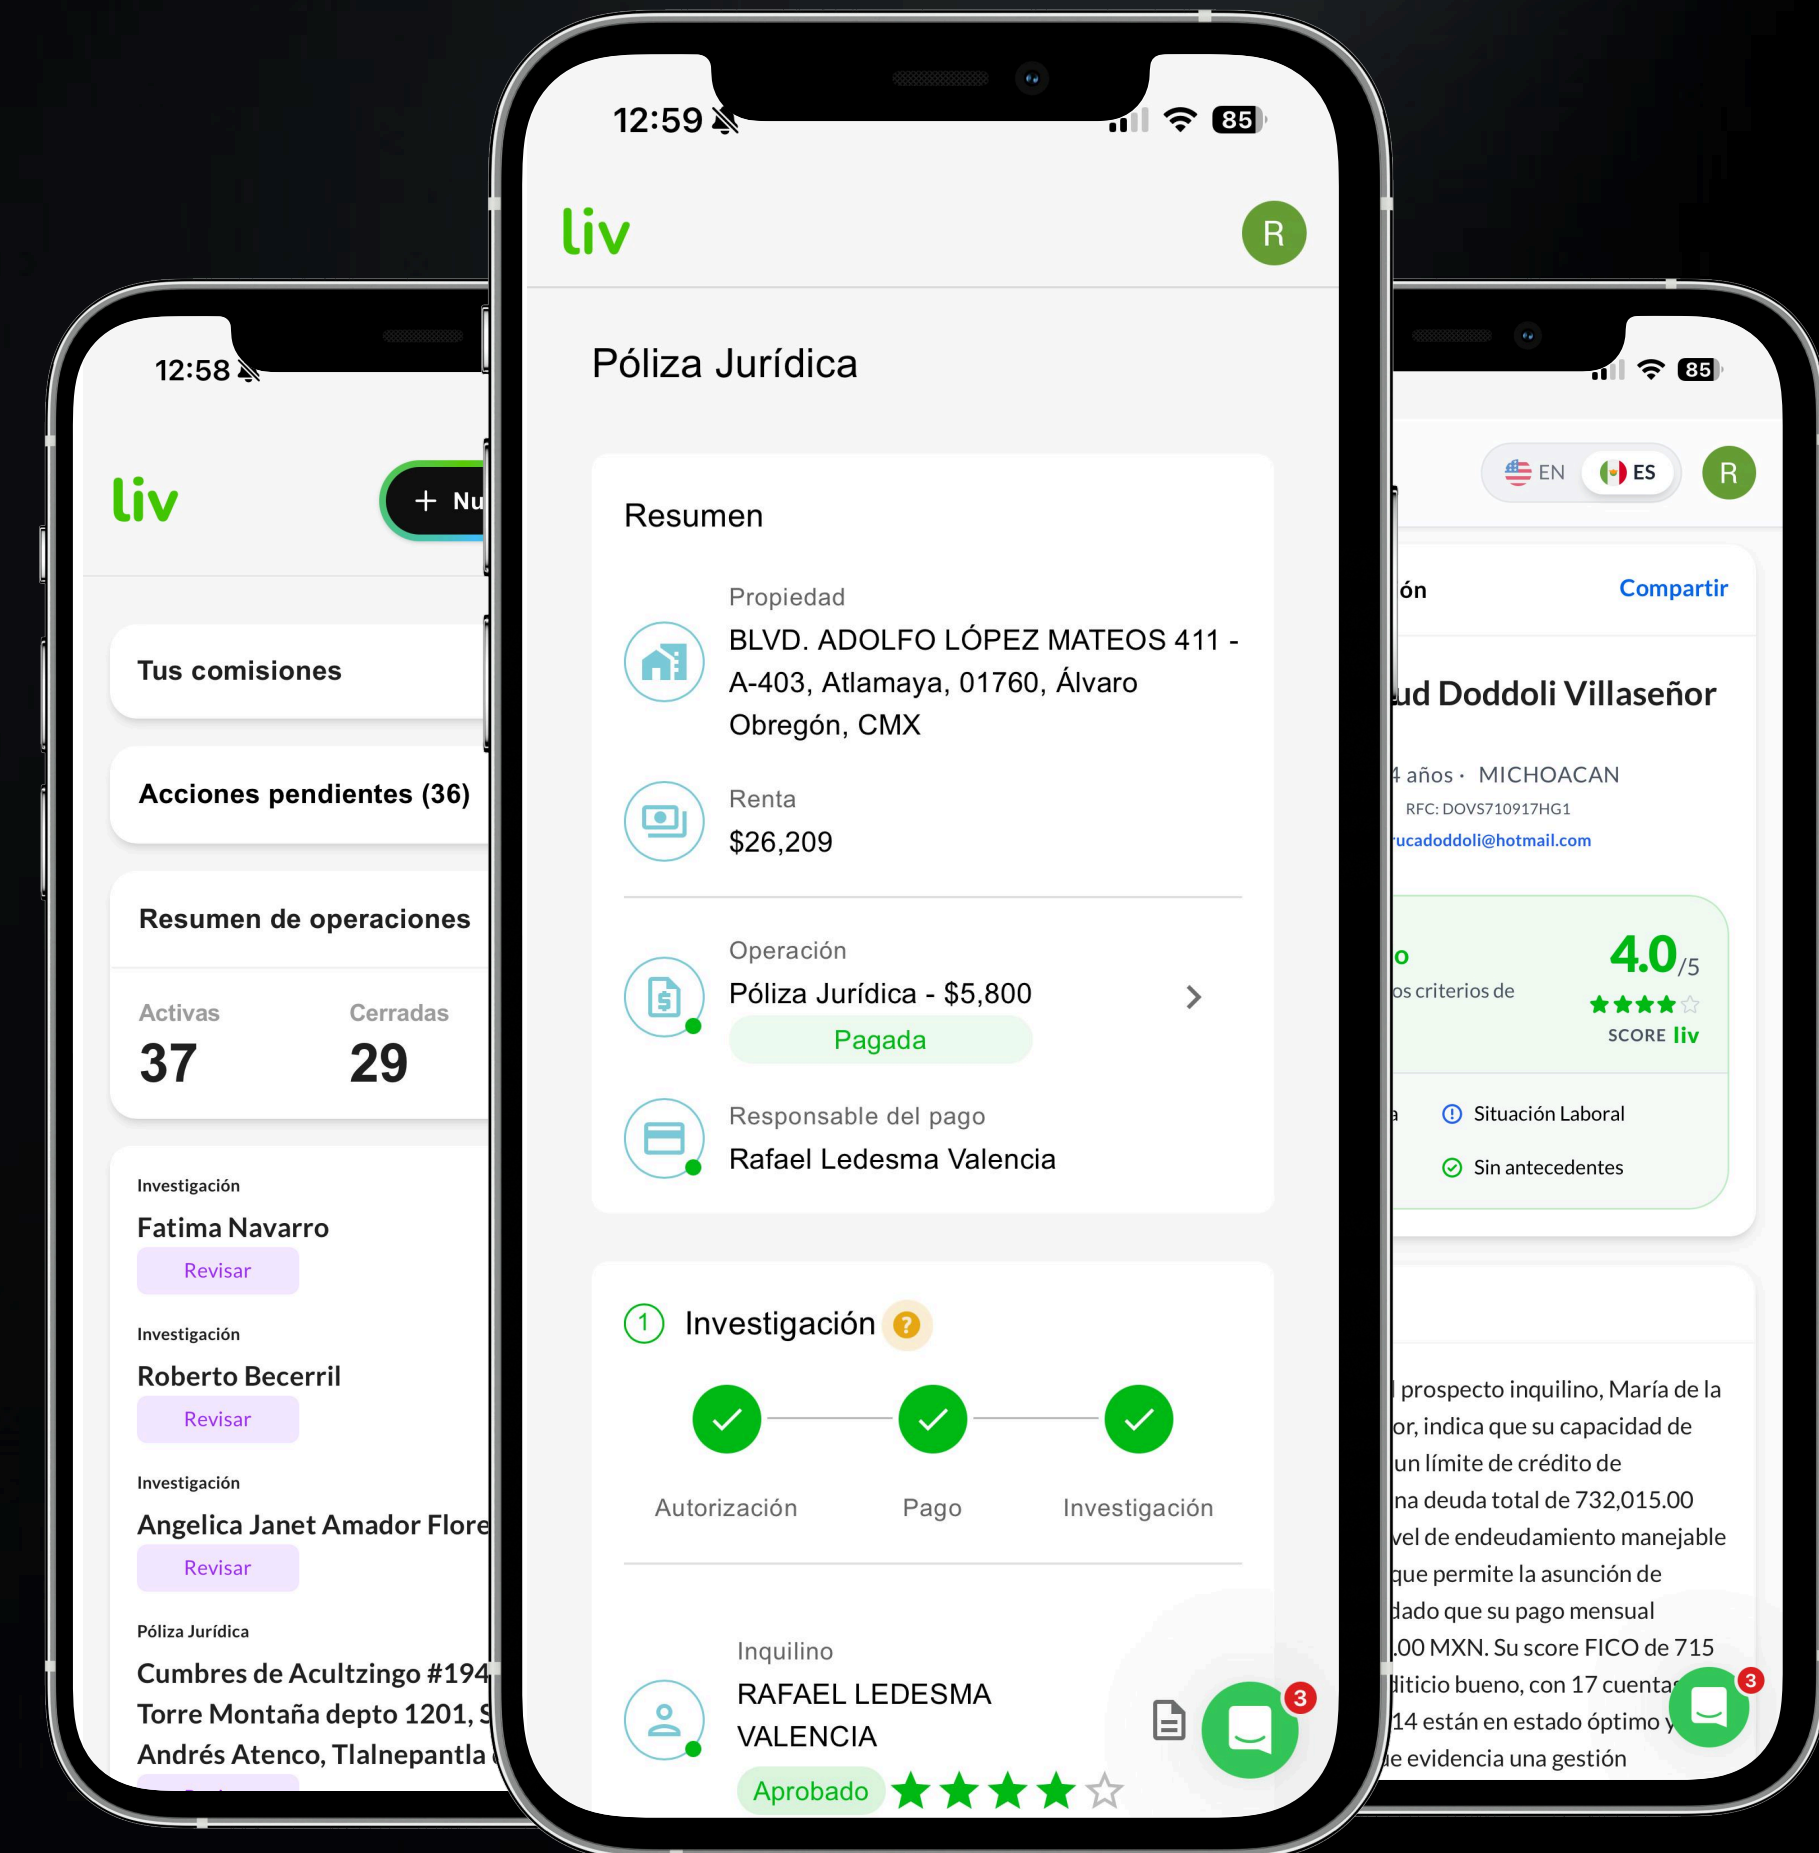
12:58

liv

+ Nu

Tus comisiones

Acciones pendientes (36)

Resumen de operaciones

Activas
37

Cerradas
29

Investigación
Fatima Navarro
Revisar

Investigación
Roberto Becerril
Revisar

Investigación
Angelica Janet Amador Flore
Revisar

Póliza Jurídica
Cumbres de Acultzingo #194 Torre Montaña depto 1201, S Andrés Atenco, Tlalnepantla

12:59 85

liv

R

Póliza Jurídica

Resumen

Propiedad
BLVD. ADOLFO LÓPEZ MATEOS 411 - A-403, Atlamaya, 01760, Álvaro Obregón, CMX

Renta
$26,209

Operación
Póliza Jurídica - $5,800
Pagada

Responsable del pago
Rafael Ledesma Valencia

1 Investigación ?

Autorización
Pago
Investigación

Inquilino
RAFAEL LEDESMA VALENCIA
Aprobado

3

85

EN ES R

ón
Compartir

ud Doddoli Villaseñor

4 años · MICHOACAN
RFC: DOVS710917HG1
rucadoddoli@hotmail.com

o
os criterios de

4.0/5
SCORE liv

a
Situación Laboral
Sin antecedentes

prospecto inquilino, María de la or, indica que su capacidad de un límite de crédito de na deuda total de 732,015.00 vel de endeudamiento manejable que permite la asunción de dado que su pago mensual ,00 MXN. Su score FICO de 715 diticio bueno, con 17 cuenta 14 están en estado óptimo y e evidencia una gestión

3